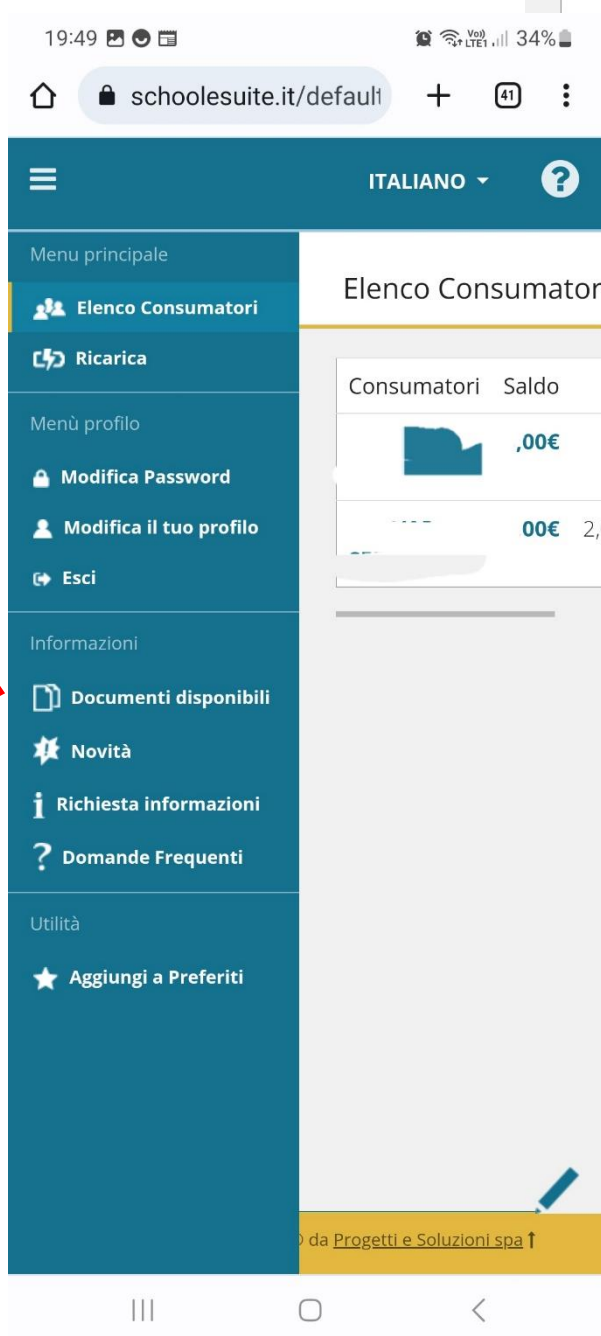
19:49

34%

schoolesuite.it/default

41

ITALIANO

Menu principale

Elenco Consumatori

Ricarica

Menù profilo

Modifica Password

Modifica il tuo profilo

Esci

Informazioni

Documenti disponibili

Novità

Richiesta informazioni

Domande Frequenti

Utilità

Aggiungi a Preferiti

Elenco Consumator

| Consumatori | Saldo | |
|---|---|---|
| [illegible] | ,00€ | |
| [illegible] | 00€ | 2, |

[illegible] da Progetti e Soluzioni spa